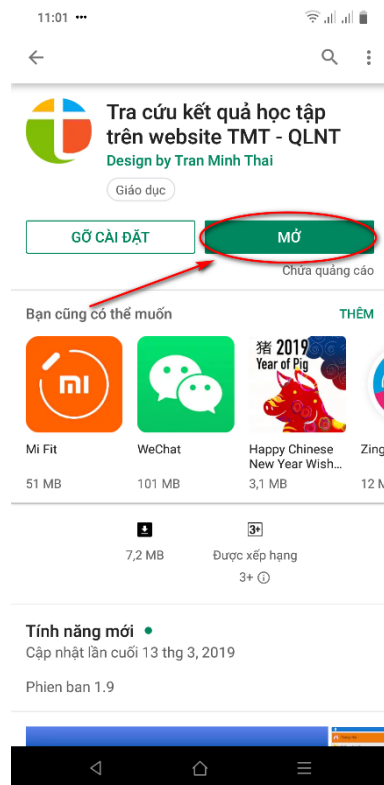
11:01 •••

Tra cứu kết quả học tập trên website TMT - QLNT

Design by Tran Minh Thai

Giáo dục

GỠ CÀI ĐẶT

MỞ

Chứa quảng cáo

Bạn cũng có thể muốn

THÊM

mi

猪 2019 Year of Pig

Mi Fit

51 MB

WeChat

101 MB

Happy Chinese New Year Wish...

3,1 MB

Zing

12 M

7,2 MB

3+

Được xếp hạng

3+ ⓘ

Tính năng mới •

Cập nhật lần cuối 13 thg 3, 2019

Phien ban 1.9